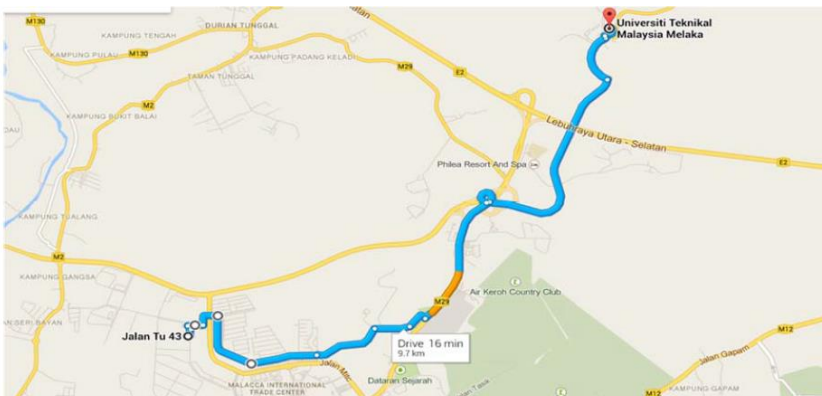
M130
DURIAN TUNGGAL
Selatan
Universiti Teknikal Malaysia Melaka
KAMPUNG TENGAH
KAMPUNG PULAU
M130
KAMPUNG PADANG KELADI
TAMAN TUNGGAL
M29
E2
M2
DAU
KAMPUNG BUKIT BALAI
Lebuhraya Utara - Selatan
E2
Phlea Resort And Spa
KAMPUNG TUALANG
M2
KAMPUNG GANGSA
Air Keroh Country Club
M29
SERI BAYAN
Jalan Tu 43
Drive 16 min
9.7 km
M12
Jalan Gapam
Jalan M
Dataran Sejarah
MALACCA INTERNATIONAL TRADE CENTER
M12
KAMPUNG GAPAM